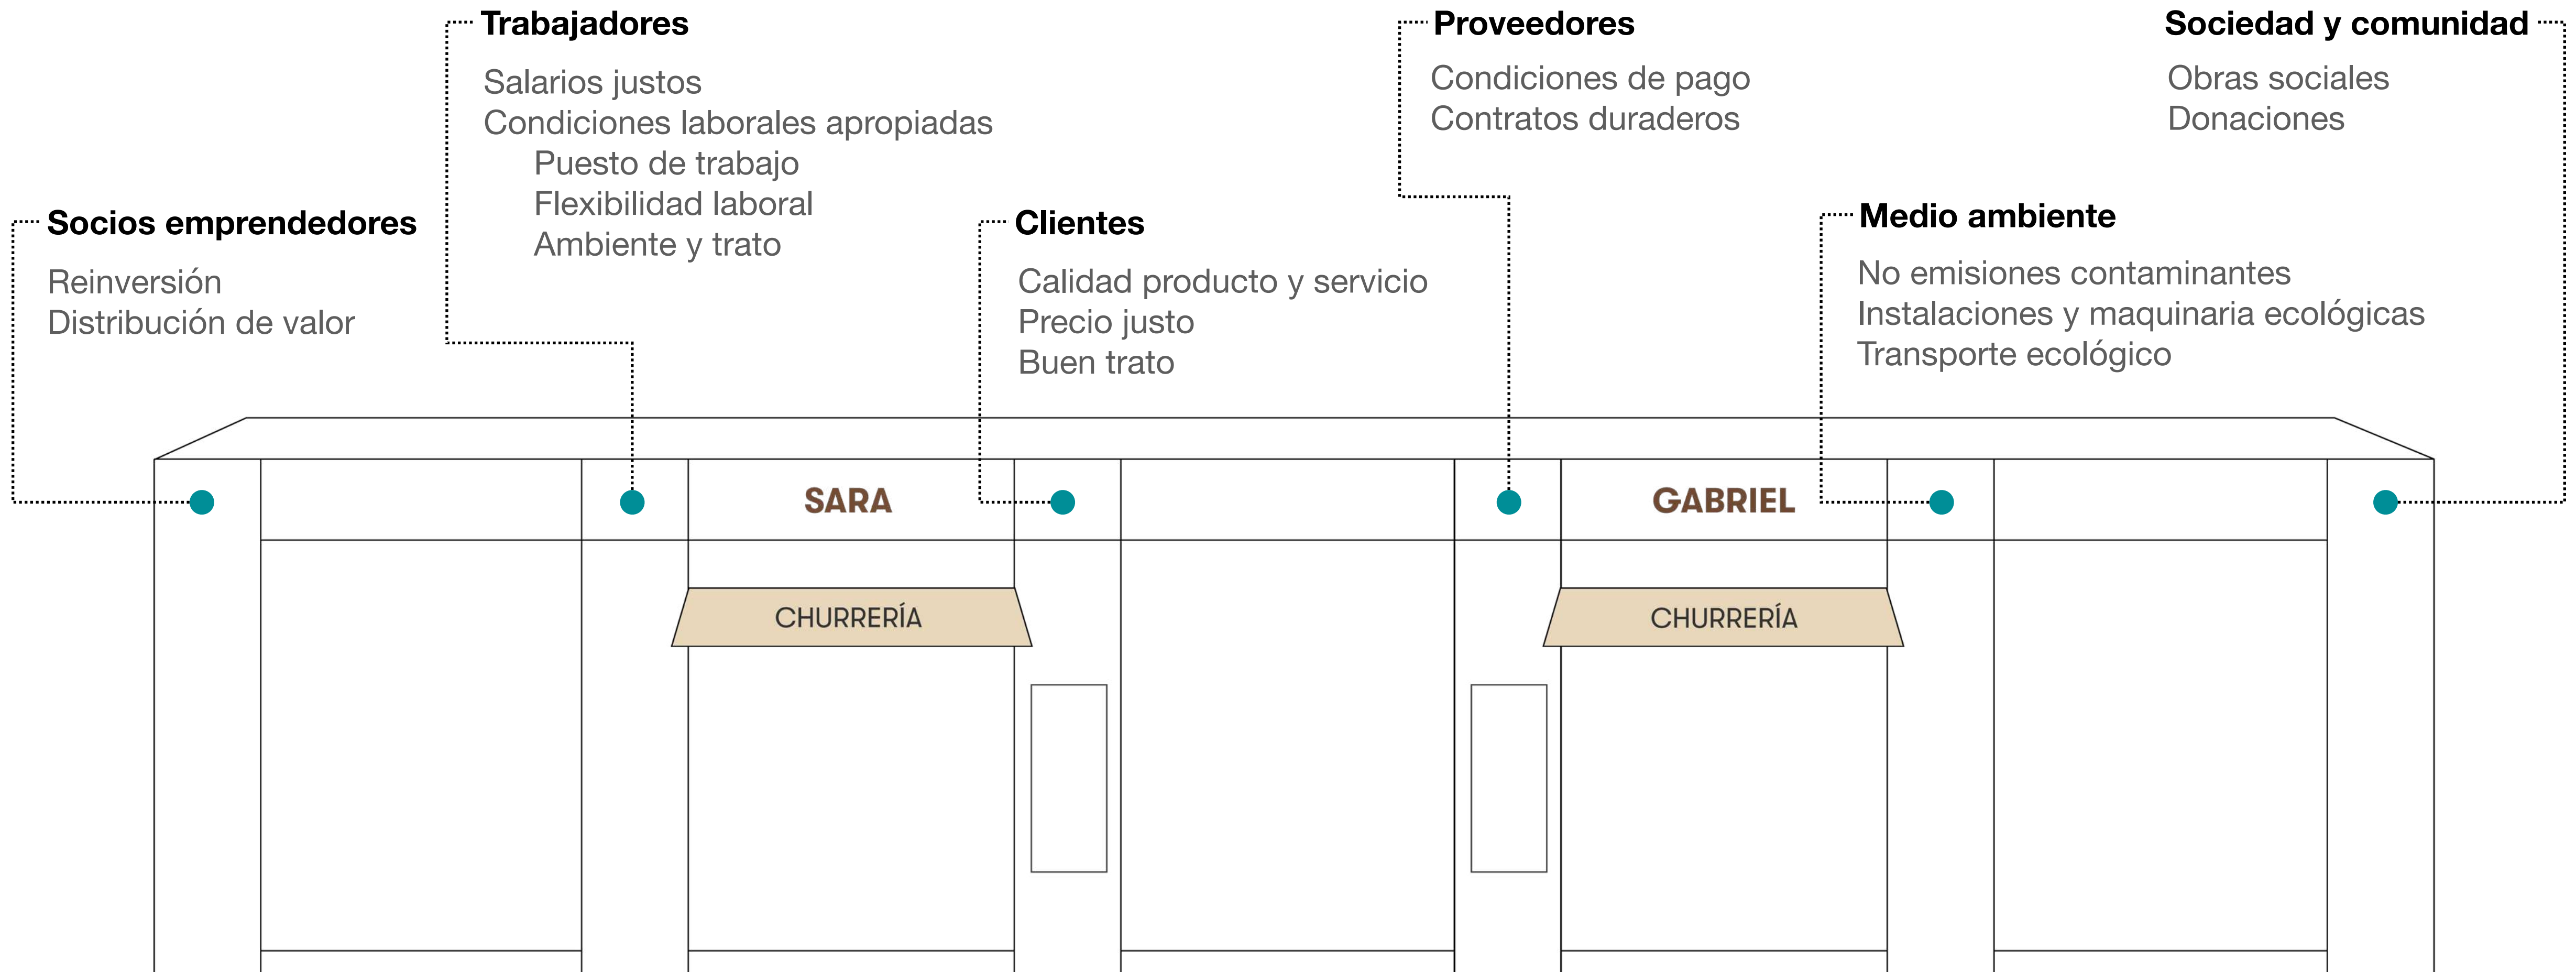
Trabajadores
Salarios justos
Condiciones laborales apropiadas
Puesto de trabajo
Flexibilidad laboral
Ambiente y trato

Proveedores
Condiciones de pago
Contratos duraderos

Sociedad y comunidad
Obras sociales
Donaciones

Socios emprendedores
Reinversión
Distribución de valor

Clientes
Calidad producto y servicio
Precio justo
Buen trato

Medio ambiente
No emisiones contaminantes
Instalaciones y maquinaria ecológicas
Transporte ecológico

SARA
CHURRERÍA

GABRIEL
CHURRERÍA